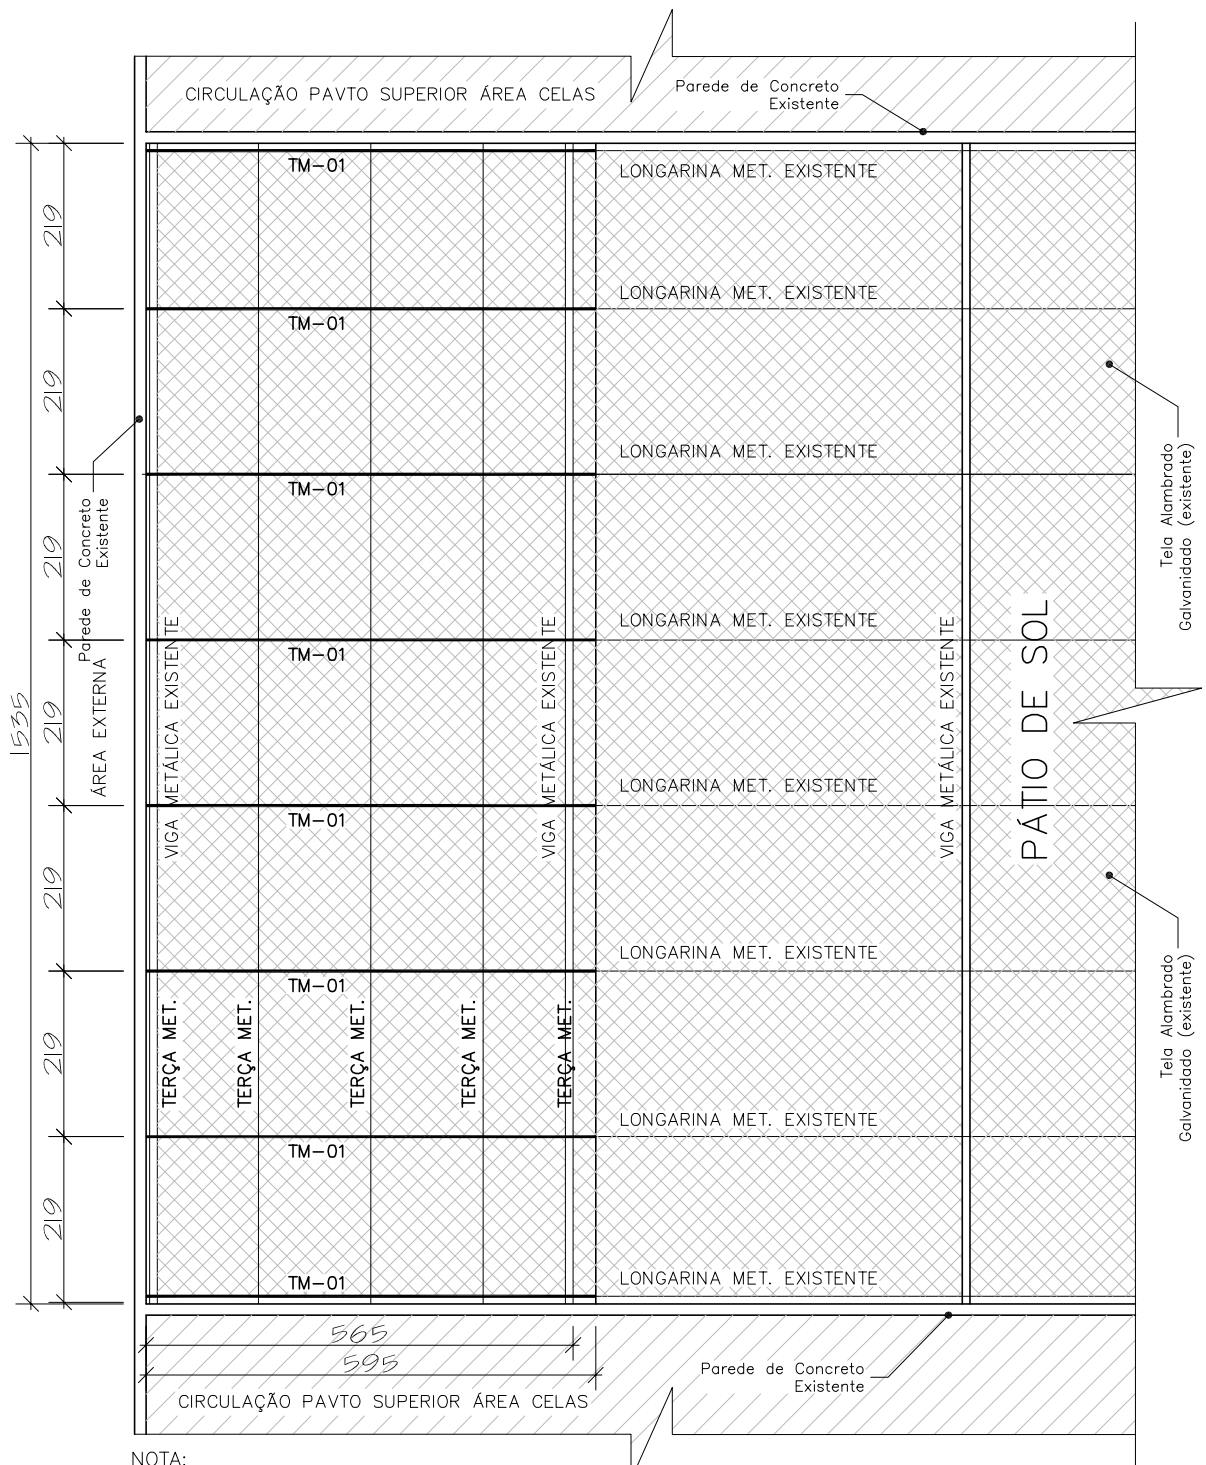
CIRCULAÇÃO PAVTO SUPERIOR ÁREA CELAS

Parede de Concreto Existente

TM-01

LONGARINA MET. EXISTENTE

LONGARINA MET. EXISTENTE

TM-01

LONGARINA MET. EXISTENTE

TM-01

LONGARINA MET. EXISTENTE

TM-01

LONGARINA MET. EXISTENTE

TM-01

LONGARINA MET. EXISTENTE

TM-01

LONGARINA MET. EXISTENTE

TM-01

TM-01

LONGARINA MET. EXISTENTE

219

219

219

219

219

219

219

1535

Parede de Concreto Existente

ÁREA EXTERNA

VIGA METÁLICA EXISTENTE

VIGA METÁLICA EXISTENTE

VIGA METÁLICA EXISTENTE

PÁTIO DE SOL

Tela Alambrado Galvanidado (existente)

Tela Alambrado Galvanidado (existente)

TERÇA MET.

TERÇA MET.

TERÇA MET.

TERÇA MET.

TERÇA MET.

565

595

Parede de Concreto Existente

CIRCULAÇÃO PAVTO SUPERIOR ÁREA CELAS

NOTA: